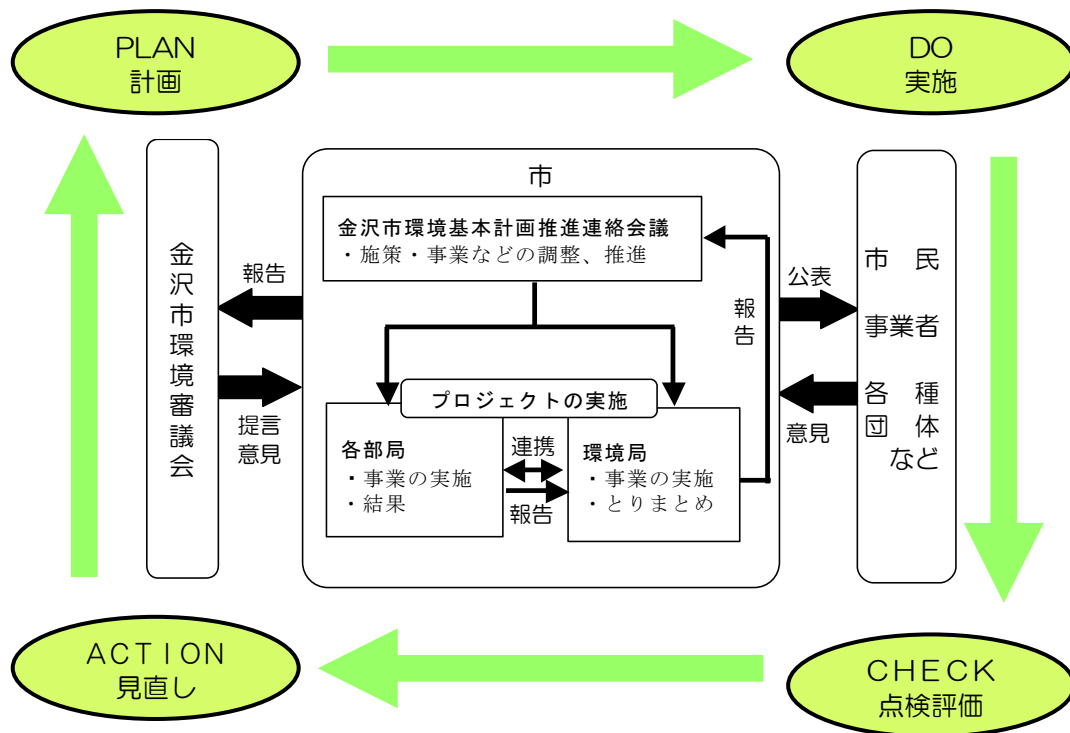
PLAN
計画

DO
実施

金沢市環境審議会

報告

提言
意見

市

金沢市環境基本計画推進連絡会議
・施策・事業などの調整、推進

報告

プロジェクトの実施

各部局
・事業の実施
・結果

連携

報告

環境局
・事業の実施
・とりまとめ

公表

意見

市民
事業者
各種団体
など

ACTION
見直し

CHECK
点検評価